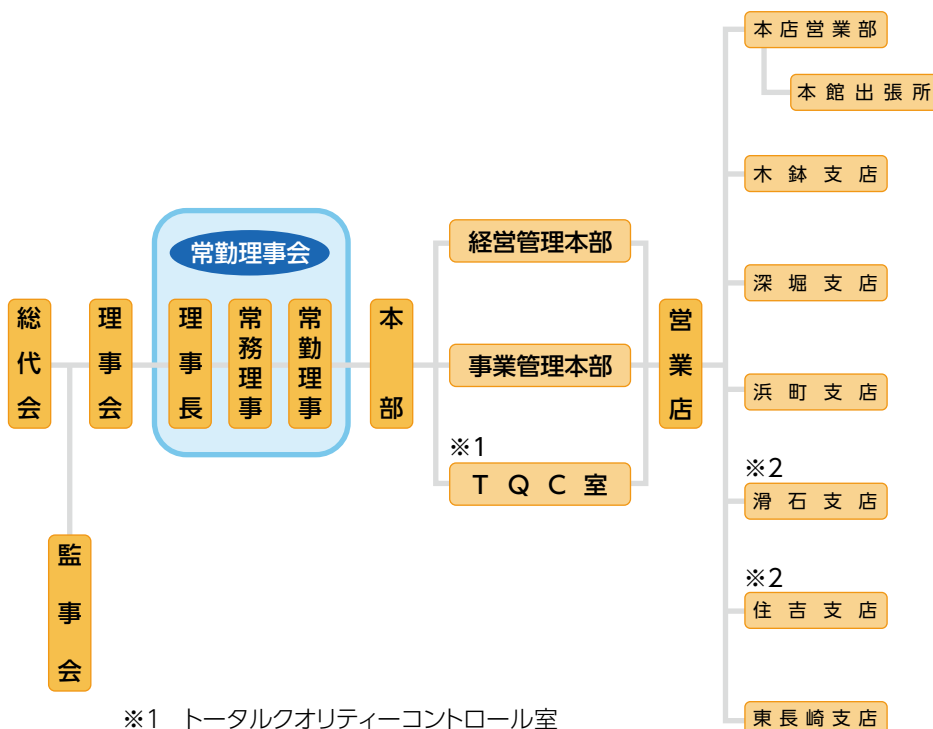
本店営業部
本館出張所
木鉢支店
常勤理事会
経営管理本部
深堀支店
総代会
理事会
理事長
常務理事
常勤理事
本部
事業管理本部
営業店
浜町支店
※1
TQC室
※2
滑石支店
監事会
※2
住吉支店
※1 トータルクオリティーコントロール室
東長崎支店